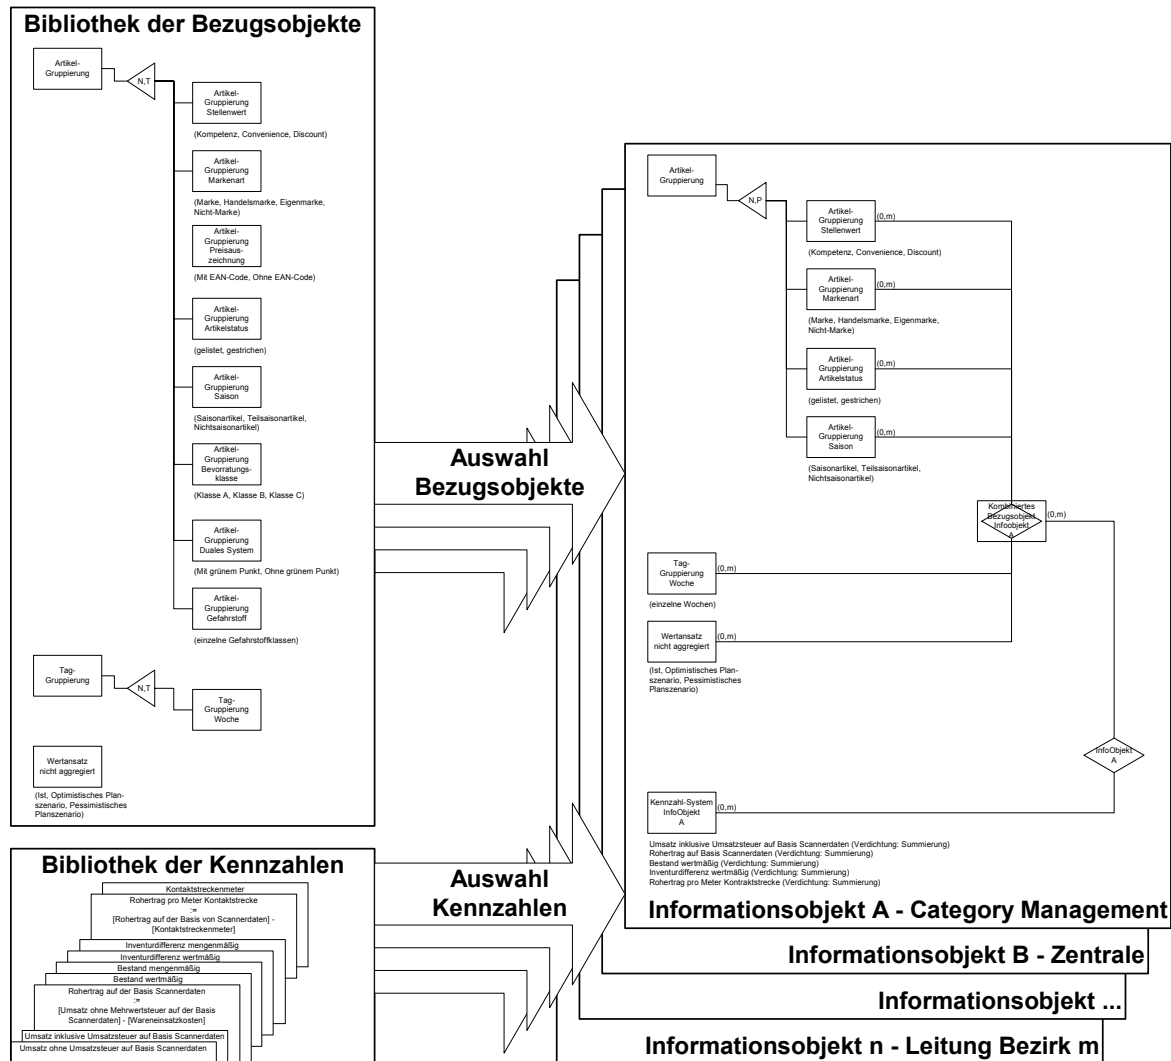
Bibliothek der Bezugsobjekte

Artikel-Gruppierung

N,T

Artikel-Gruppierung Stellenwert

(Kompetenz, Convenience, Discount)

Artikel-Gruppierung Markenart

(Marke, Handelsmarke, Eigenmarke, Nicht-Marke)

Artikel-Gruppierung Preisauszeichnung

(Mit EAN-Code, Ohne EAN-Code)

Artikel-Gruppierung Artikelstatus

(gelistet, gestrichen)

Artikel-Gruppierung Saison

(Saisonartikel, Teilsaisonartikel, Nichtsaisonartikel)

Artikel-Gruppierung Bevorratungsklasse

(Klasse A, Klasse B, Klasse C)

Artikel-Gruppierung Duales System

(Mit grünem Punkt, Ohne grünem Punkt)

Artikel-Gruppierung Gefahrstoff

(einzelne Gefahrstoffklassen)

Tag-Gruppierung

N,T

Tag-Gruppierung Woche

Wertansatz nicht aggregiert

(Ist, Optimistisches Planszenario, Pessimistisches Planszenario)

Auswahl Bezugsobjekte

Artikel-Gruppierung

N,P

Artikel-Gruppierung Stellenwert (0,m)

(Kompetenz, Convenience, Discount)

Artikel-Gruppierung Markenart (0,m)

(Marke, Handelsmarke, Eigenmarke, Nicht-Marke)

Artikel-Gruppierung Artikelstatus (0,m)

(gelistet, gestrichen)

Artikel-Gruppierung Saison (0,m)

(Saisonartikel, Teilsaisonartikel, Nichtsaisonartikel)

Kombiniertes Bezugsobjekt Infoobjekt A (0,m)

Tag-Gruppierung Woche (0,m)

(einzelne Wochen)

Wertansatz nicht aggregiert (0,m)

(Ist, Optimistisches Planszenario, Pessimistisches Planszenario)

InfoObjekt A

Kennzahl-System InfoObjekt A (0,m)

Umsatz inklusive Umsatzsteuer auf Basis Scannerdaten (Verdichtung: Summierung)
Rohertrag auf Basis Scannerdaten (Verdichtung: Summierung)
Bestand wertmäßig (Verdichtung: Summierung)
Inventurdifferenz wertmäßig (Verdichtung: Summierung)
Rohertrag pro Meter Kontraktstrecke (Verdichtung: Summierung)

Bibliothek der Kennzahlen

Kontaktstreckenmeter
Rohertrag pro Meter Kontaktstrecke
:=
[Rohertrag auf der Basis von Scannerdaten] - [Kontaktstreckenmeter]
Inventurdifferenz mengenmäßig
Inventurdifferenz wertmäßig
Bestand mengenmäßig
Bestand wertmäßig
Rohertrag auf der Basis Scannerdaten
:=
[Umsatz ohne Mehrwertsteuer auf der Basis Scannerdaten] - [Wareneinsatzkosten]
Umsatz inklusive Umsatzsteuer auf Basis Scannerdaten
Umsatz ohne Umsatzsteuer auf Basis Scannerdaten

Auswahl Kennzahlen

Informationsobjekt A - Category Management

Informationsobjekt B - Zentrale

Informationsobjekt ...

Informationsobjekt n - Leitung Bezirk m